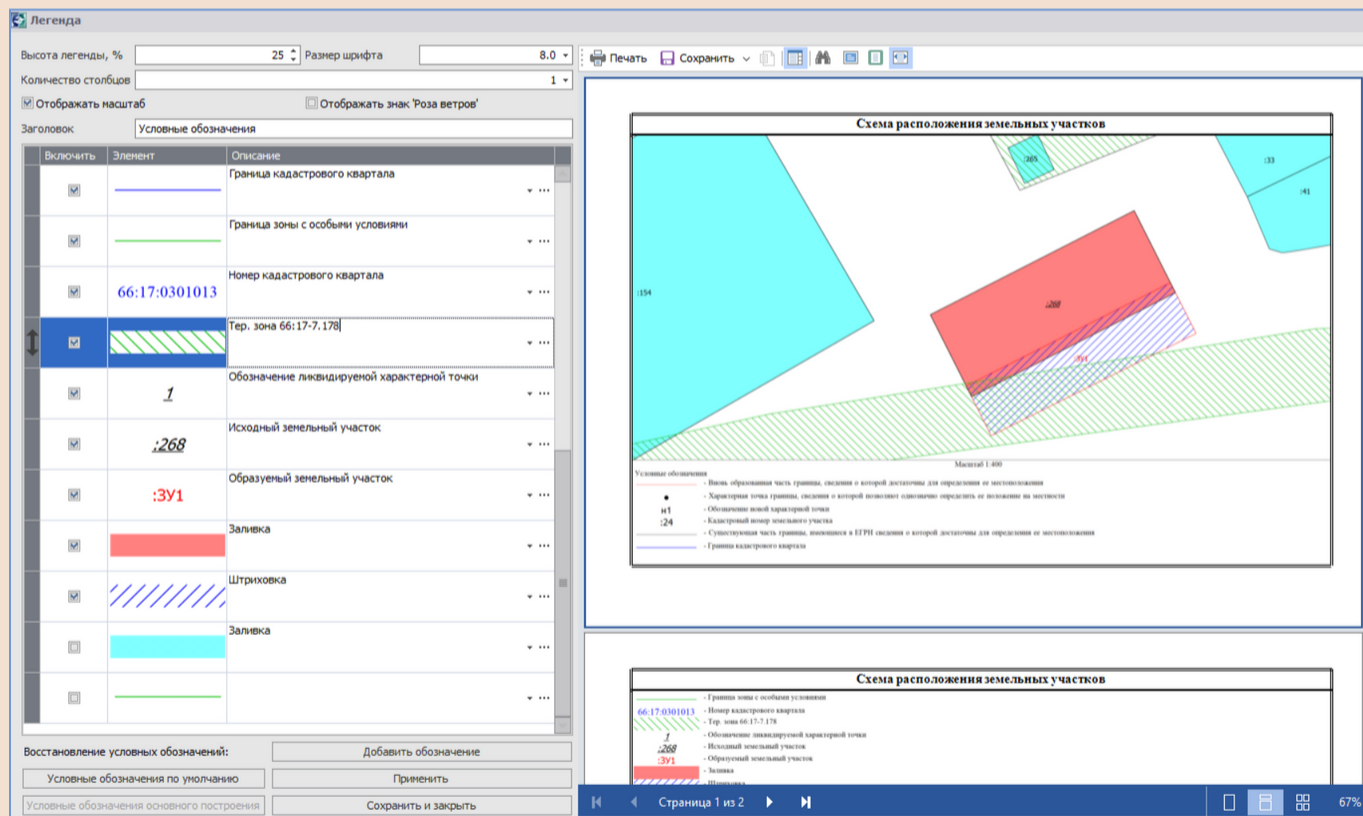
Легенда

Высота легенды, % 25 Размер шрифта 8.0
Количество столбцов 1
Отображать масштаб
Отображать знак 'Роза ветров'
Заголовок Условные обозначения

| Включить | Элемент | Описание |
|---|---|---|
| | | Граница кадастрового квартала |
| | | Граница зоны с особыми условиями |
| | 66:17:0301013 | Номер кадастрового квартала |
| | | Тер. зона 66:17-7.178 |
| | 1 | Обозначение ликвидируемой характерной точки |
| | :268 | Исходный земельный участок |
| | :ЗУ1 | Образуемый земельный участок |
| | | Заливка |
| | | Штриховка |
| | | Заливка |
| | | |

Восстановление условных обозначений:
Добавить обозначение
Условные обозначения по умолчанию
Применить
Условные обозначения основного построения
Сохранить и закрыть

Печать Сохранить

Схема расположения земельных участков

:269
:33
:41
:154
:268
:ЗУ1

Масштаб 1:400

Условные обозначения
- Вновь образованная часть границы, сведения о которой достаточны для определения ее местоположения
- Характерная точка границы, сведения о которой позволяют однозначно определить ее положение на местности
н1 - Обозначение новой характерной точки
:24 - Кадастровый номер земельного участка
- Существующая часть границы, имеющиеся в ЕГРН сведения о которой достаточны для определения ее местоположения
- Граница кадастрового квартала

Схема расположения земельных участков

- Граница зоны с особыми условиями
66:17:0301013 - Номер кадастрового квартала
- Тер. зона 66:17-7.178
1 - Обозначение ликвидируемой характерной точки
:268 - Исходный земельный участок
:ЗУ1 - Образуемый земельный участок
- Заливка
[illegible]

Страница 1 из 2
67%